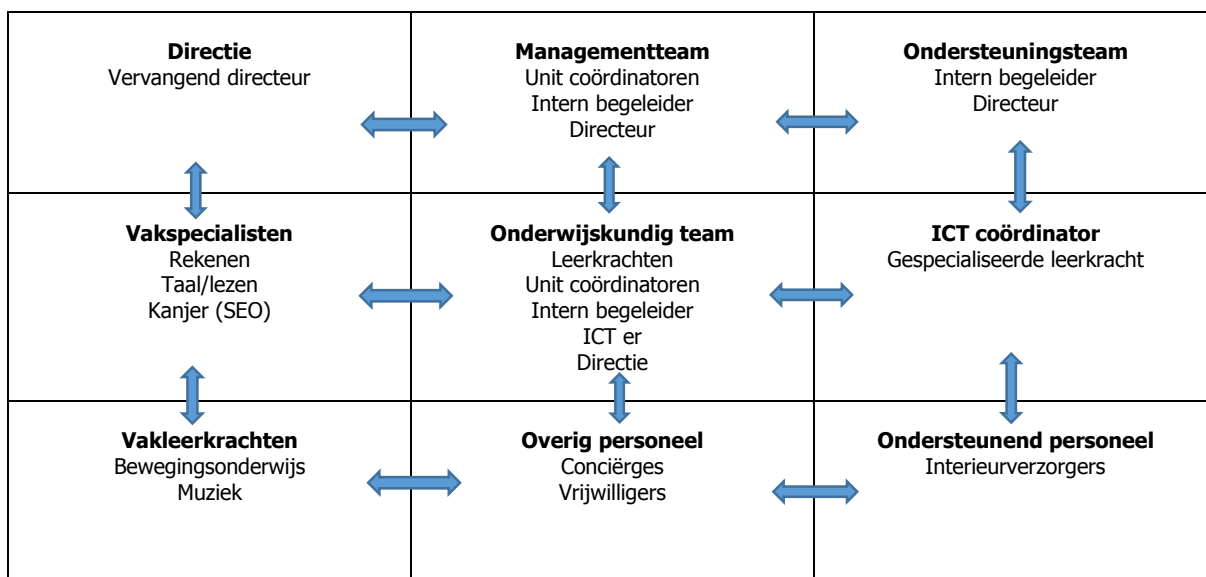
| | | |
|---|---|---|
| **Directie**<br>Vervangend directeur | **Managementteam**<br>Unit coördinatoren<br>Intern begeleider<br>Directeur | **Ondersteuningsteam**<br>Intern begeleider<br>Directeur |
| **Vakspecialisten**<br>Rekenen<br>Taal/lezen<br>Kanjer (SEO) | **Onderwijskundig team**<br>Leerkrachten<br>Unit coördinatoren<br>Intern begeleider<br>ICT er<br>Directie | **ICT coördinator**<br>Gespecialiseerde leerkracht |
| **Vakleerkrachten**<br>Bewegingsonderwijs<br>Muziek | **Overig personeel**<br>Conciërges<br>Vrijwilligers | **Ondersteunend personeel**<br>Interieurverzorgers |